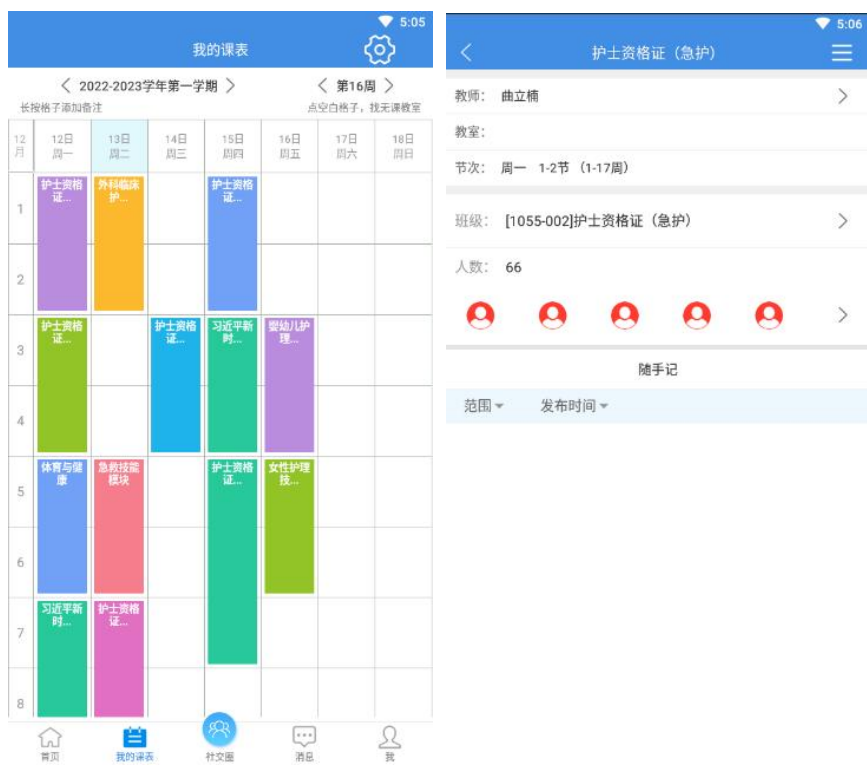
5:05

我的课表

< 2022-2023学年第一学期 >
< 第16周 >
长按格子添加备注
点空白格子，找无课教室

| 12月 | 12日 周一 | 13日 周二 | 14日 周三 | 15日 周四 | 16日 周五 | 17日 周六 | 18日 周日 |
|---|---|---|---|---|---|---|---|
| 1 | 护士资格证... | 外科临床护... | | 护士资格证... | | | |
| 2 | | | | | | | |
| 3 | 护士资格证... | | 护士资格证... | 习近平新时... | 婴幼儿护理... | | |
| 4 | | | | | | | |
| 5 | 体育与健康 | 急救技能模块 | | 护士资格证... | 女性护理技... | | |
| 6 | | | | | | | |
| 7 | 习近平新时... | 护士资格证... | | | | | |
| 8 | | | | | | | |

首页 我的课表 社交圈 消息 我

5:06

<
护士资格证（急护）

教师：曲立楠 >
教室：
节次：周一 1-2节（1-17周）

班级：[1055-002]护士资格证（急护） >
人数：66
>

随手记
范围 发布时间